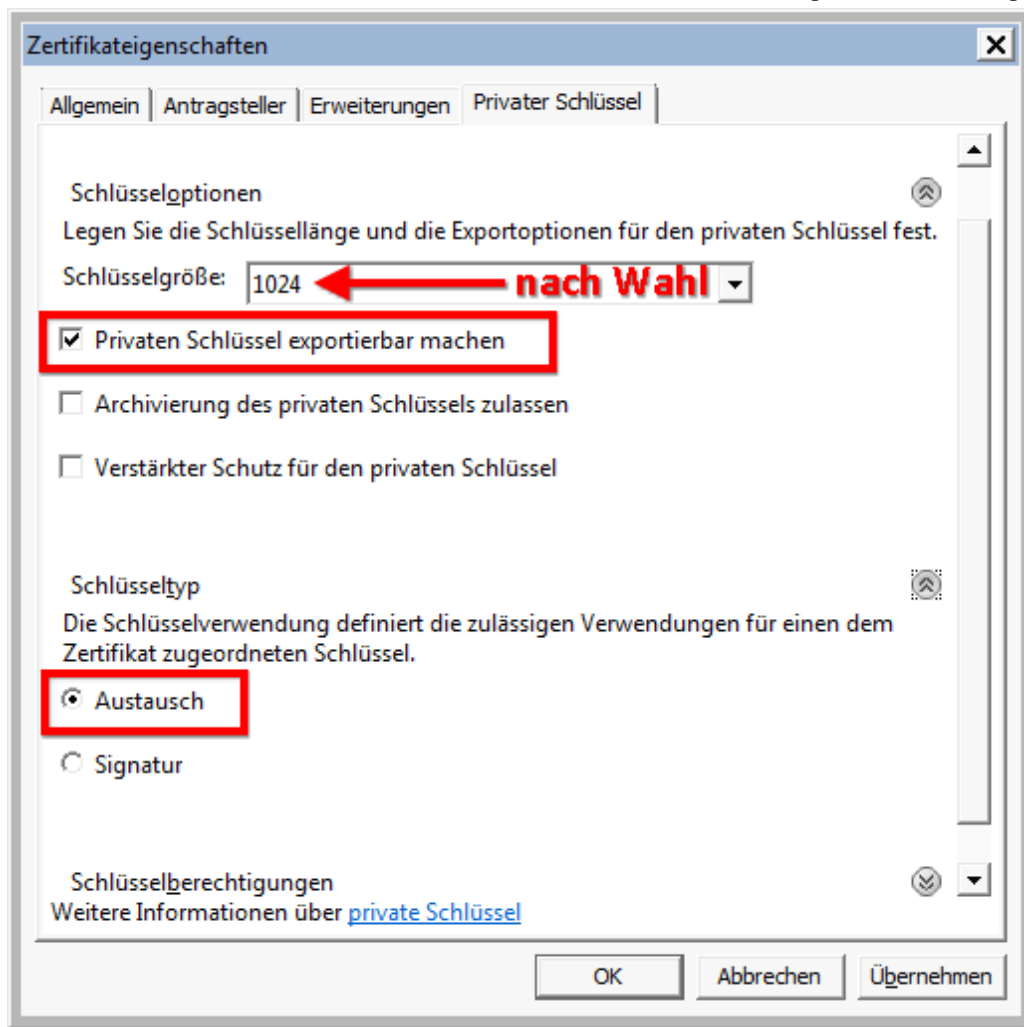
Zertifikateigenschaften

Allgemein | Antragsteller | Erweiterungen | Privater Schlüssel

Schlüsseloptionen

Legen Sie die Schlüssellänge und die Exportoptionen für den privaten Schlüssel fest.

Schlüsselgröße: 1024

nach Wahl

☑ Privaten Schlüssel exportierbar machen

☐ Archivierung des privaten Schlüssels zulassen

☐ Verstärkter Schutz für den privaten Schlüssel

Schlüsseltyp

Die Schlüsselverwendung definiert die zulässigen Verwendungen für einen dem Zertifikat zugeordneten Schlüssel.

Austausch

Signatur

Schlüsselberechtigungen

Weitere Informationen über private Schlüssel

OK | Abbrechen | Übernehmen